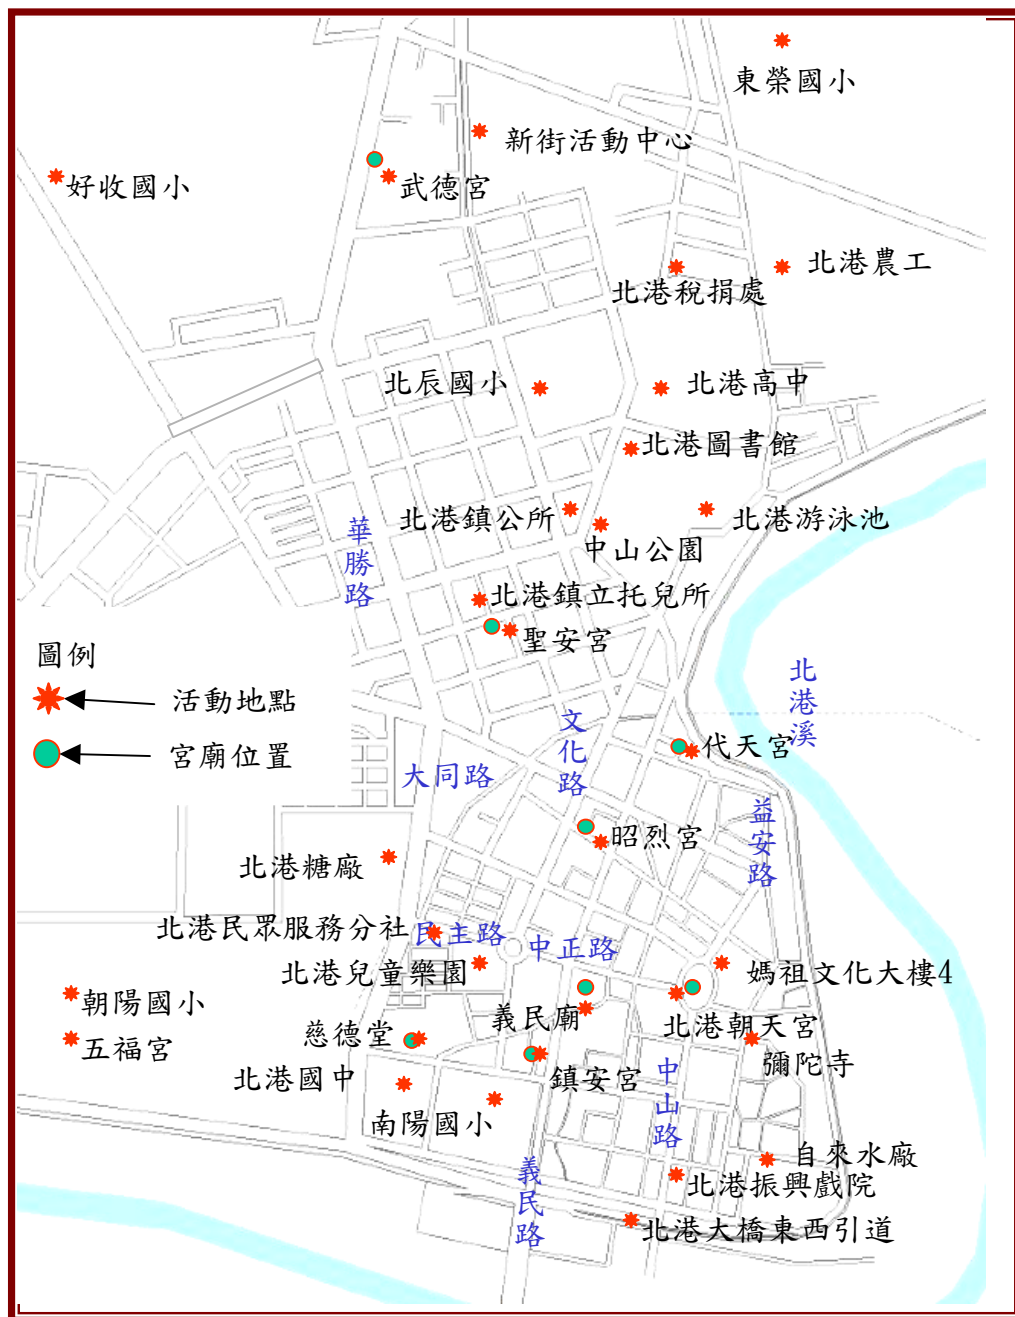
東榮國小
新街活動中心
好收國小
武德宮
北港農工
北港稅捐處
北辰國小
北港高中
北港圖書館
北港鎮公所
北港游泳池
中山公園
華勝路
北港鎮立托兒所
聖安宮
圖例
活動地點
宮廟位置
北港溪
文化路
代天宮
大同路
益安路
昭烈宮
北港糖廠
北港民眾服務分社
民主路
中正路
北港兒童樂園
媽祖文化大樓4
朝陽國小
義民廟
北港朝天宮
五福宮
慈德堂
彌陀寺
北港國中
鎮安宮
中山路
南陽國小
自來水廠
義民路
北港振興戲院
北港大橋東西引道